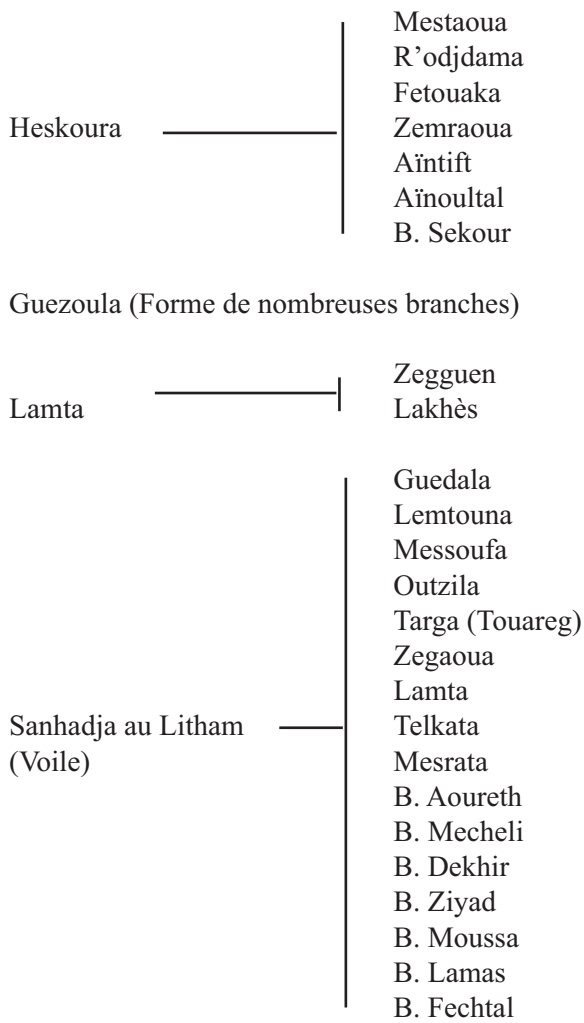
Heskoura

Mestaoua
R’odjdama
Fetouaka
Zemraoua
Aïntift
Aïnoultal
B. Sekour

Guezoula (Forme de nombreuses branches)

Lamta

Zegguen
Lakhès

Sanhadja au Litham (Voile)

Guedala
Lemtouna
Messoufa
Outzila
Targa (Touareg)
Zegaoua
Lamta
Telkata
Mesrata
B. Aoureth
B. Mecheli
B. Dekhir
B. Ziyad
B. Moussa
B. Lamas
B. Fechtal